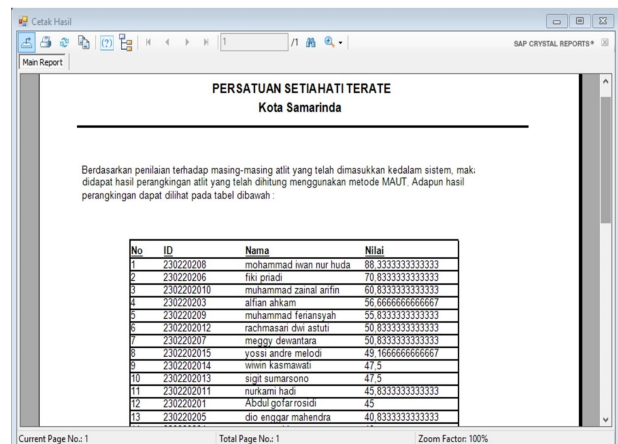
Cetak Hasil

1 /1

SAP CRYSTAL REPORTS®

Main Report

PERSATUAN SETIAHATI TERATE
Kota Samarinda

Berdasarkan penilaian terhadap masing-masing atlit yang telah dimasukkan kedalam sistem, mak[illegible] didapat hasil perangkingan atlit yang telah dihitung menggunakan metode MAUT. Adapun hasil perangkingan dapat dilihat pada tabel dibawah :

| No | ID | Nama | Nilai |
|---|---|---|---|
| 1 | 230220208 | mohammad iwan nur huda | 88,3333333333333 |
| 2 | 230220206 | fiki priadi | 70,8333333333333 |
| 3 | 2302202010 | muhammad zainal arifin | 60,8333333333333 |
| 4 | 230220203 | alfian ahkam | 56,6666666666667 |
| 5 | 230220209 | muhammad feriansyah | 55,8333333333333 |
| 6 | 2302202012 | rachmasari dwi astuti | 50,8333333333333 |
| 7 | 230220207 | meggy dewantara | 50,8333333333333 |
| 8 | 2302202015 | yossi andre melodi | 49,1666666666667 |
| 9 | 2302202014 | wiwin kasmawati | 47,5 |
| 10 | 2302202013 | sigit sumarsono | 47,5 |
| 11 | 2302202011 | nurkami hadi | 45,8333333333333 |
| 12 | 230220201 | Abdul gofar rosidi | 45 |
| 13 | 230220205 | dio enggar mahendra | 40,8333333333333 |

Current Page No.: 1 Total Page No.: 1 Zoom Factor: 100%